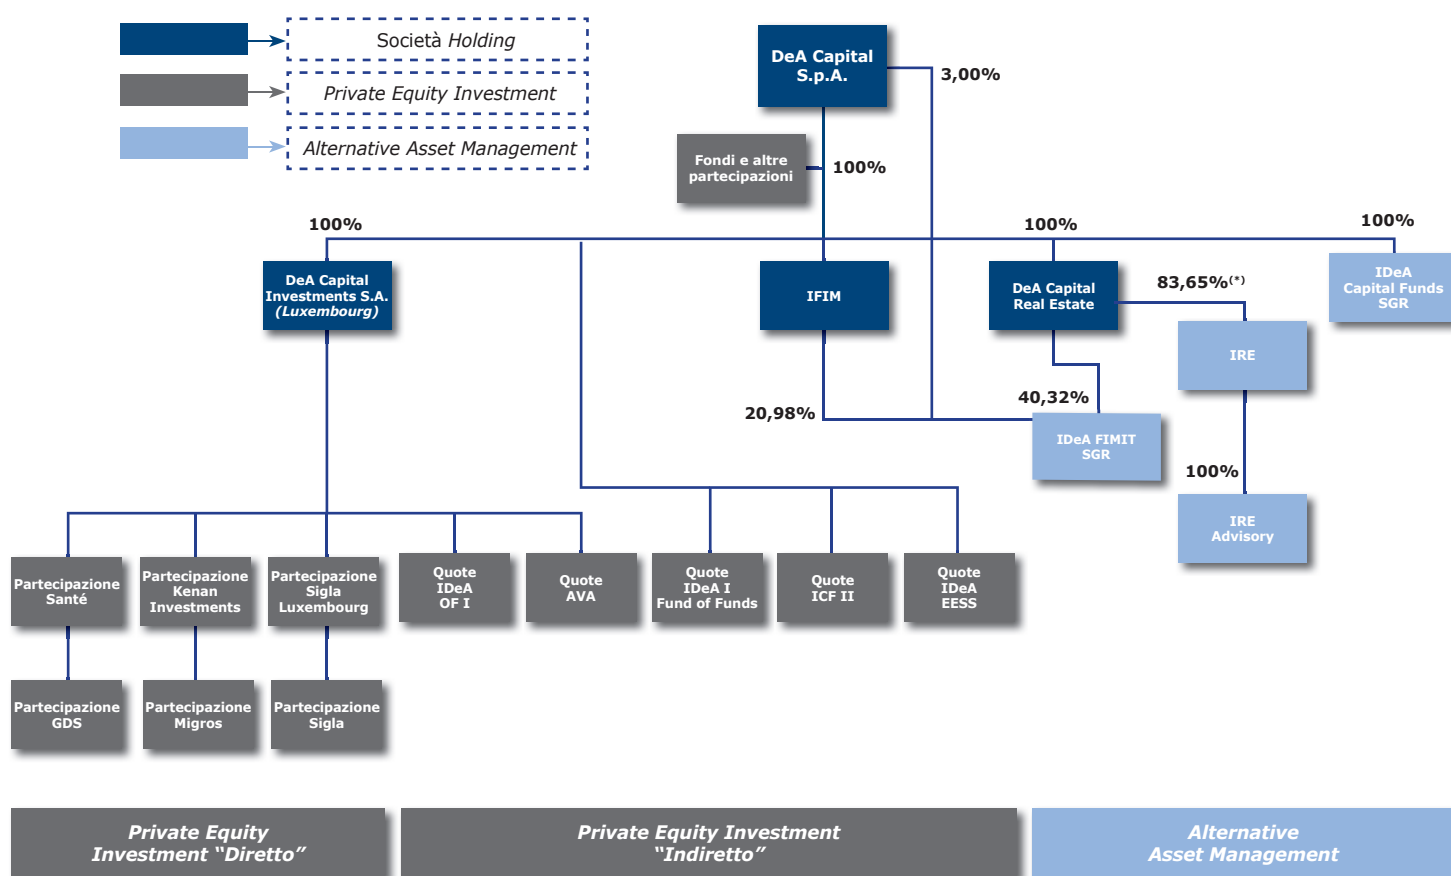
Società *Holding*

*Private Equity Investment*

*Alternative Asset Management*

DeA Capital S.p.A.

3,00%

Fondi e altre partecipazioni

100%

100%

100%

100%

DeA Capital Investments S.A. *(Luxembourg)*

IFIM

DeA Capital Real Estate

83,65%$^{(*)}$

IDeA Capital Funds SGR

IRE

40,32%

20,98%

IDeA FIMIT SGR

100%

IRE Advisory

Partecipazione Santé

Partecipazione Kenan Investments

Partecipazione Sigla Luxembourg

Quote IDeA OF I

Quote AVA

Quote IDeA I Fund of Funds

Quote ICF II

Quote IDeA EESS

Partecipazione GDS

Partecipazione Migros

Partecipazione Sigla

*Private Equity Investment "Diretto"*

*Private Equity Investment "Indiretto"*

*Alternative Asset Management*